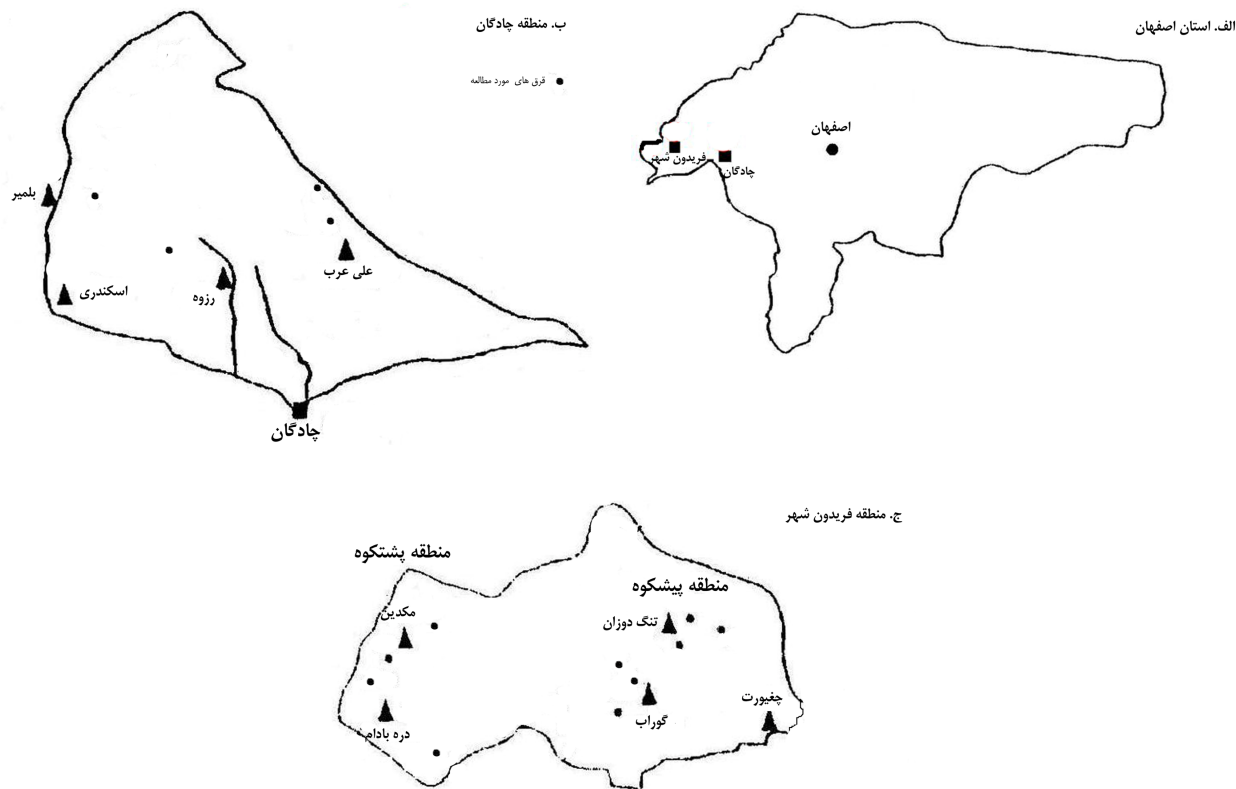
الف. استان اصفهان

اصفهان

فریدون شهر

چادگان

ب. منطقه چادگان

قرق های مورد مطالعه

بلمیر

اسکندری

رزوه

علی عرب

چادگان

ج. منطقه فریدون شهر

منطقه پشتکوه

منطقه پیشکوه

مکدین

تنگ دوزان

گوراب

چغیورت

دره بادام